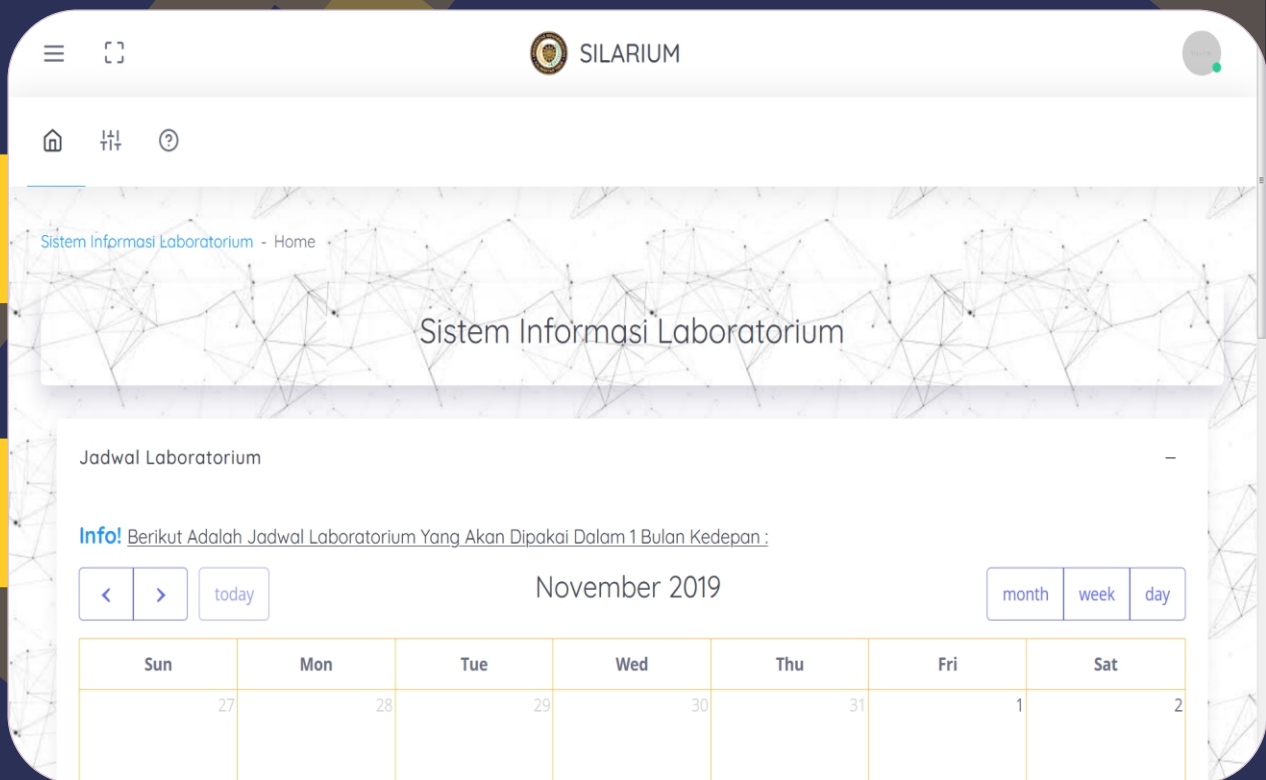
SILARIUM

Sistem Informasi Laboratorium - Home

Sistem Informasi Laboratorium

Jadwal Laboratorium

–

**Info!** Berikut Adalah Jadwal Laboratorium Yang Akan Dipakai Dalam 1 Bulan Kedepan :

< > today

November 2019

month week day

| Sun | Mon | Tue | Wed | Thu | Fri | Sat |
|---|---|---|---|---|---|---|
| 27 | 28 | 29 | 30 | 31 | 1 | 2 |